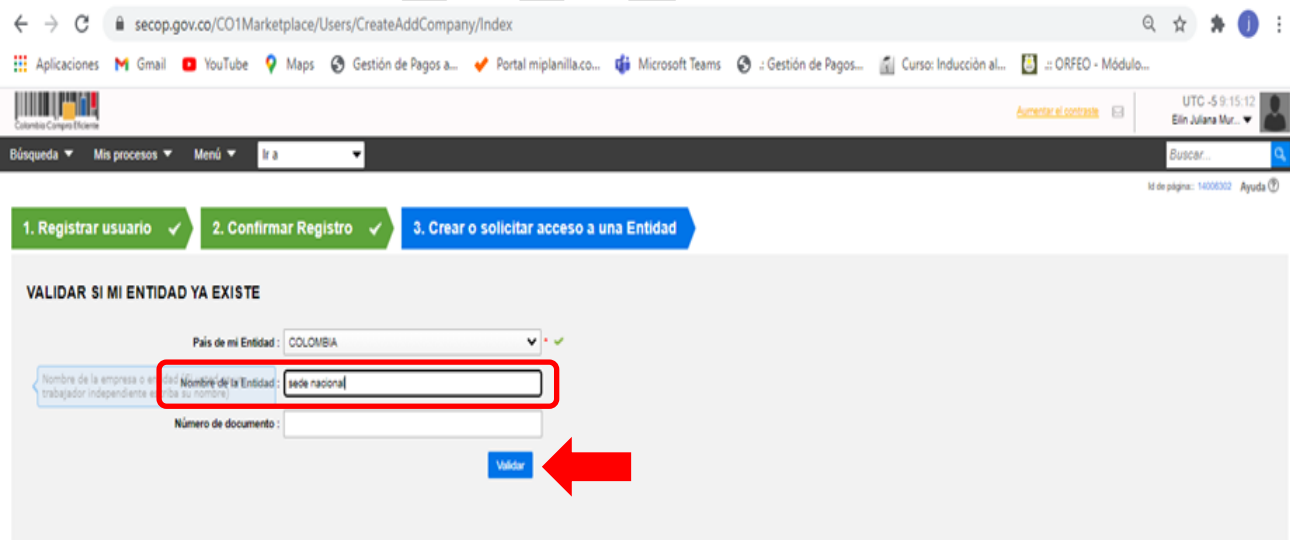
secop.gov.co/CO1Marketplace/Users/CreateAddCompany/Index

Aplicaciones Gmail YouTube Maps Gestión de Pagos a... Portal miplanilla.co... Microsoft Teams .: Gestión de Pagos... Curso: Inducción al... .: ORFEO - Módulo...

Colombia Compra Eficiente

Aumentar el contraste

UTC -5 9:15:12
Eilin Juliana Mur...

Búsqueda Mis procesos Menú Ir a

Buscar...

Id de página:: 14006302 Ayuda

1. Registrar usuario 2. Confirmar Registro 3. Crear o solicitar acceso a una Entidad

VALIDAR SI MI ENTIDAD YA EXISTE

País de mi Entidad : COLOMBIA *

Nombre de la empresa o entidad (Si usted es trabajador independiente escriba su nombre)

Nombre de la Entidad : sede nacional

Número de documento :

Validar